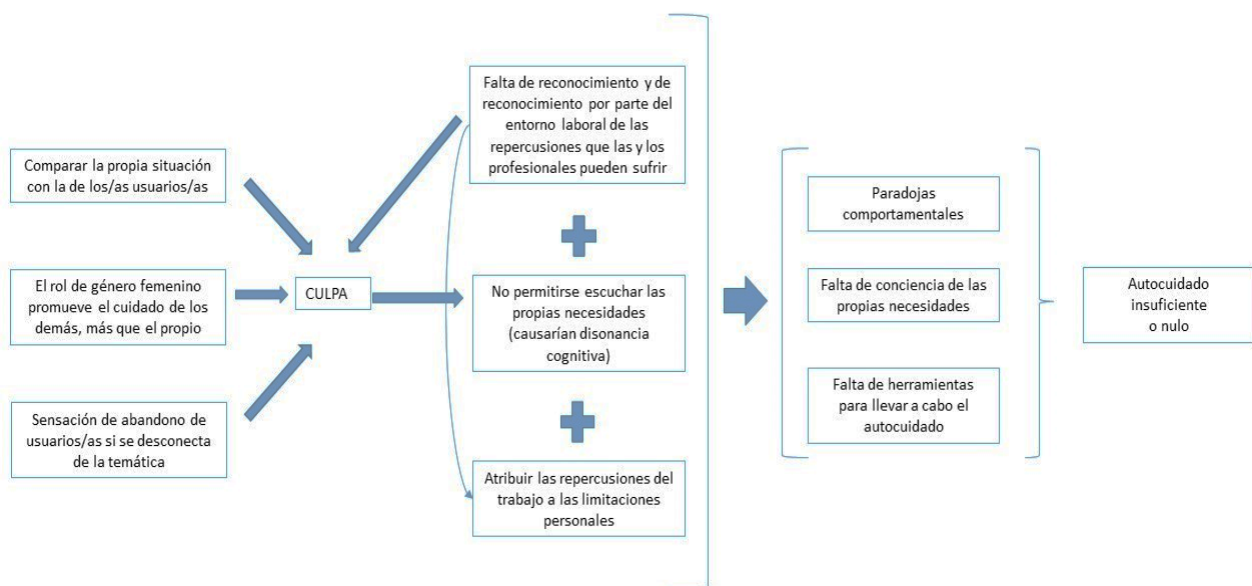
Comparar la propia situación con la de los/as usuarios/as

El rol de género femenino promueve el cuidado de los demás, más que el propio

Sensación de abandono de usuarios/as si se desconecta de la temática

CULPA

Falta de reconocimiento y de reconocimiento por parte del entorno laboral de las repercusiones que las y los profesionales pueden sufrir

No permitirse escuchar las propias necesidades (causarían disonancia cognitiva)

Atribuir las repercusiones del trabajo a las limitaciones personales

Paradojas comportamentales

Falta de conciencia de las propias necesidades

Falta de herramientas para llevar a cabo el autocuidado

Autocuidado insuficiente o nulo